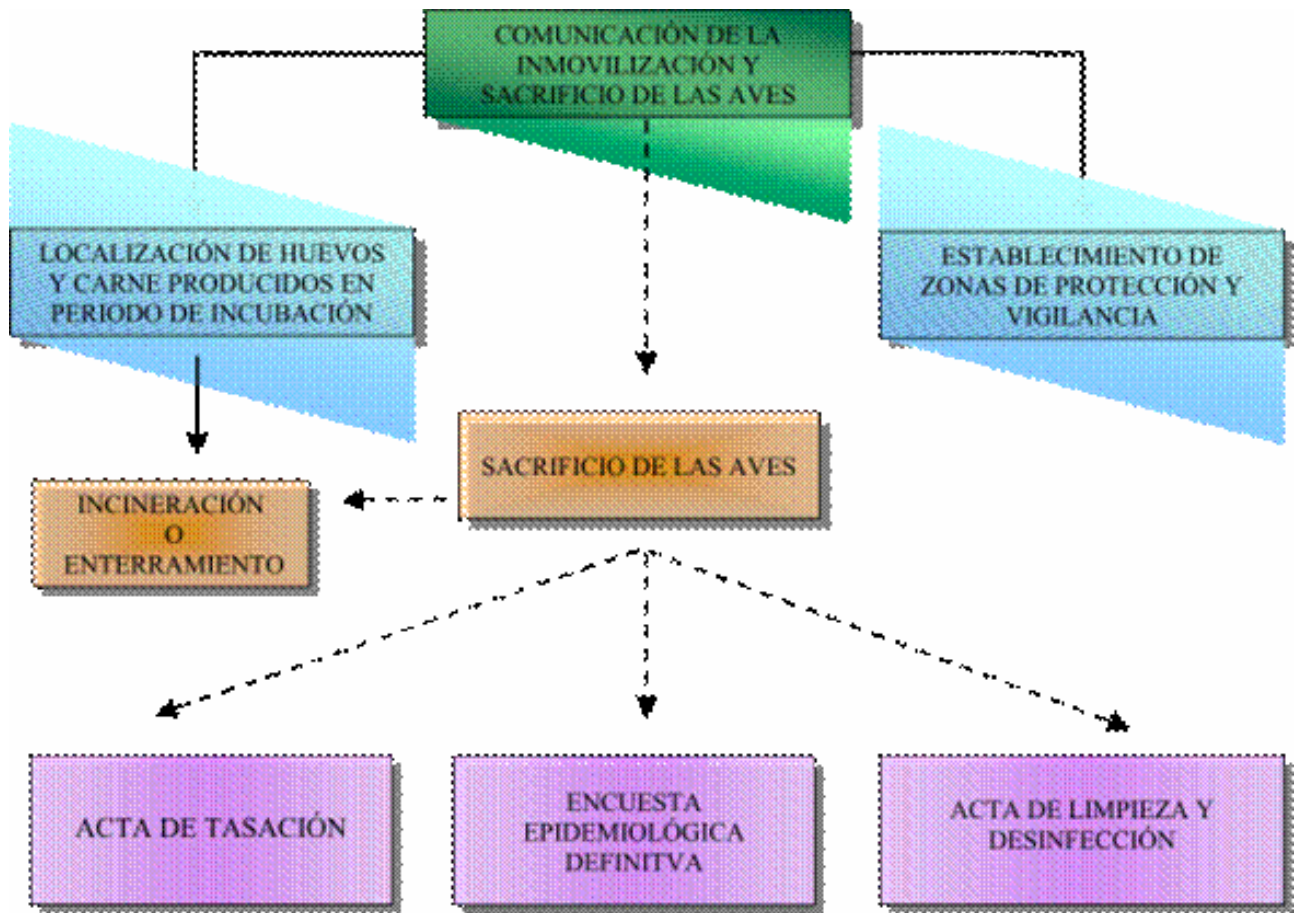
COMUNICACIÓN DE LA INMOVILIZACIÓN Y SACRIFICIO DE LAS AVES

LOCALIZACIÓN DE HUEVOS Y CARNE PRODUCIDOS EN PERIODO DE INCUBACIÓN

ESTABLECIMIENTO DE ZONAS DE PROTECCIÓN Y VIGILANCIA

SACRIFICIO DE LAS AVES

INCINERACIÓN O ENTERRAMIENTO

ACTA DE TASACIÓN

ENCUESTA EPIDEMIOLÓGICA DEFINITVA

ACTA DE LIMPIEZA Y DESINFECCIÓN